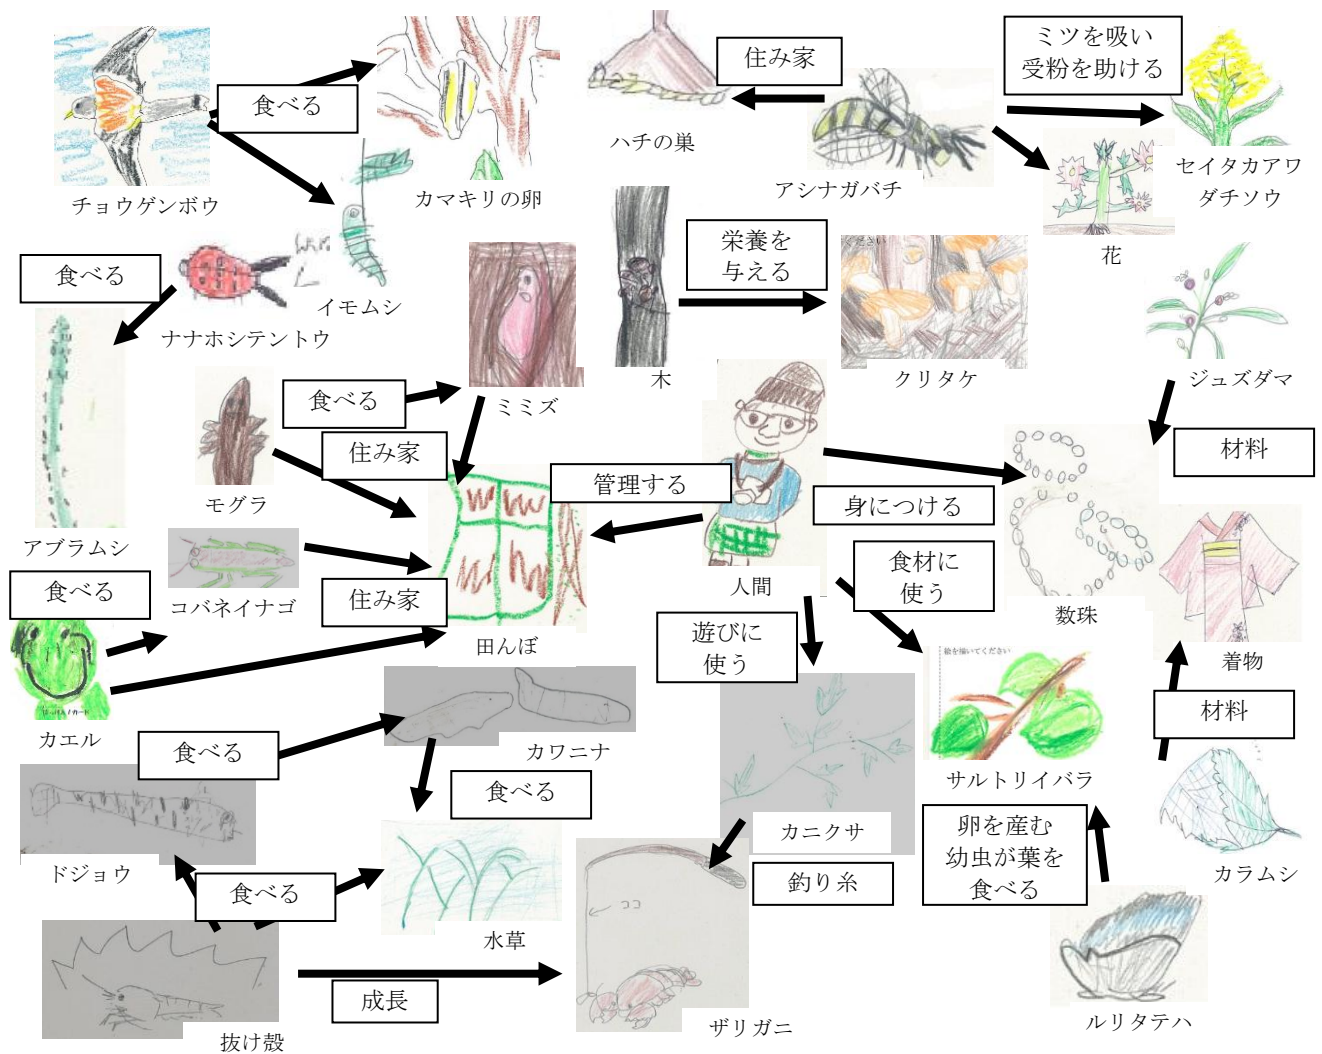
チョウゲンボウ
食べる
カマキリの卵
イモムシ
住み家
ハチの巣
アシナガバチ
ミツを吸い受粉を助ける
セイタカアワダチソウ
花
食べる
ナナホシテントウ
アブラムシ
ミミズ
木
栄養を与える
クリタケ
ジュズダマ
モグラ
食べる
住み家
管理する
人間
身につける
材料
数珠
着物
コバネイナゴ
住み家
田んぼ
食べる
カエル
遊びに使う
食材に使う
サルトリイバラ
材料
カワニナ
食べる
食べる
ドジョウ
カニクサ
釣り糸
卵を産む幼虫が葉を食べる
カラムシ
食べる
水草
成長
抜け殻
ザリガニ
ルリタテハ